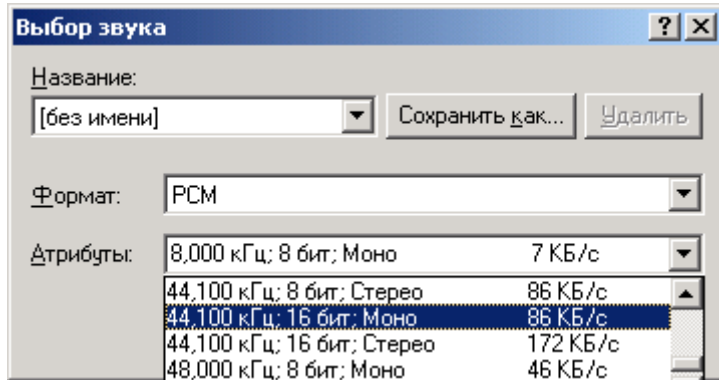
Выбор звука ? ×

Название:
[без имени]
Сохранить как...
Удалить

Формат:
PCM

Атрибуты:
8,000 кГц; 8 бит; Моно 7 КБ/с

44,100 кГц; 8 бит; Стерео 86 КБ/с
44,100 кГц; 16 бит; Моно 86 КБ/с
44,100 кГц; 16 бит; Стерео 172 КБ/с
48,000 кГц; 8 бит; Моно 46 КБ/с